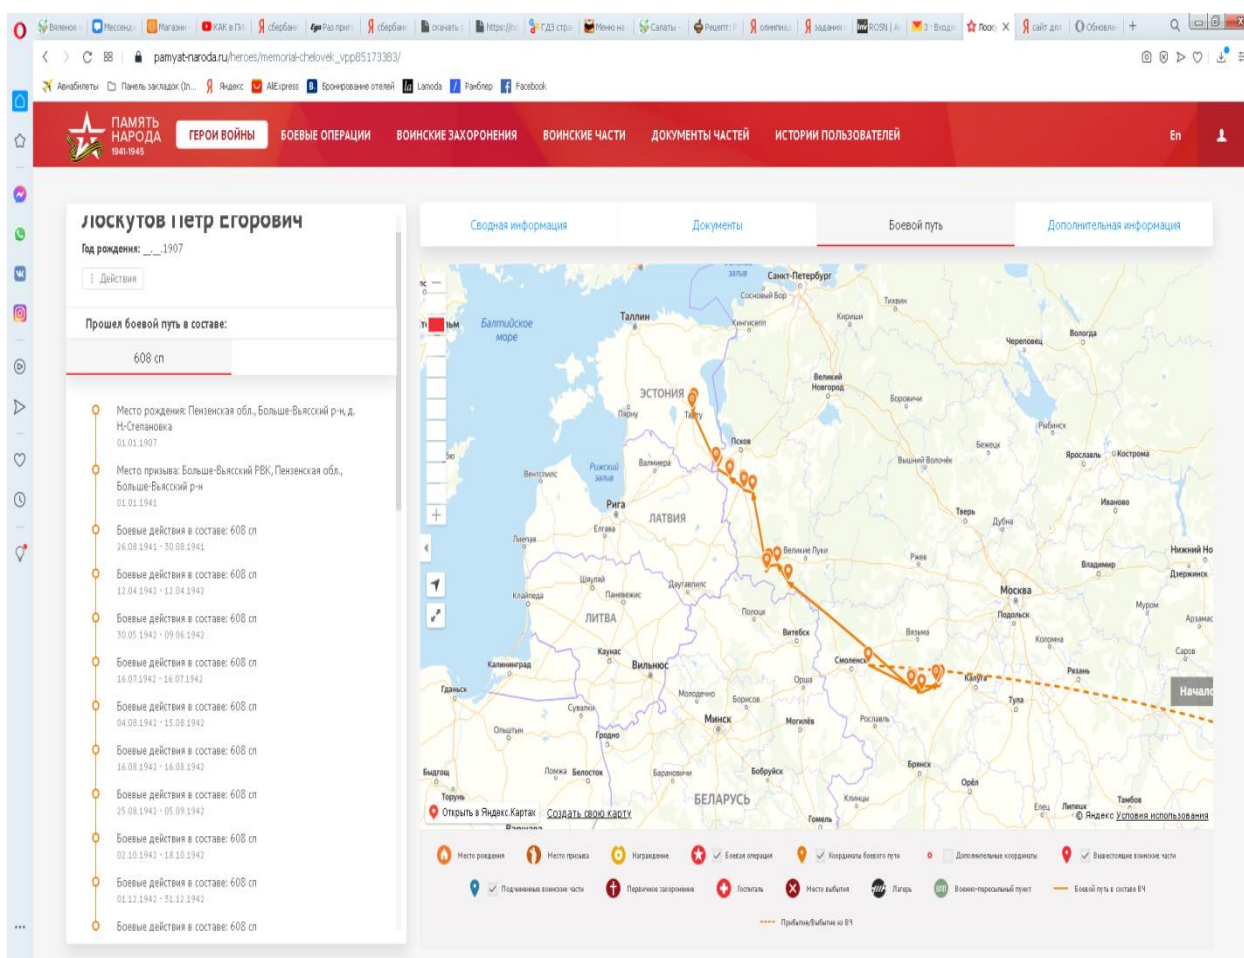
pamyat-naroda.ru/heroes/memorial-chelovek_vpp85173383/

Авиабилеты Панель закладок (Л... Яндекс AliExpress Бронирование отелей Lamoda Рамблер Facebook

ПАМЯТЬ НАРОДА 1941-1945 ГЕРОИ ВОЙНЫ БОЕВЫЕ ОПЕРАЦИИ ВОИНСКИЕ ЗАХОРОНЕНИЯ ВОИНСКИЕ ЧАСТИ ДОКУМЕНТЫ ЧАСТЕЙ ИСТОРИИ ПОЛЬЗОВАТЕЛЕЙ En

Лоскутов Петр Егорович
Год рождения: __.__.1907
Действия

Прошел боевой путь в составе:
608 сп

Место рождения: Пензенская обл., Больше-Вьясский р-н, д. Н-Степановка
01.01.1907

Место призыва: Больше-Вьясский РВК, Пензенская обл., Больше-Вьясский р-н
01.01.1941

Боевые действия в составе: 608 сп
26.08.1941 - 30.08.1941

Боевые действия в составе: 608 сп
12.04.1942 - 12.04.1942

Боевые действия в составе: 608 сп
30.05.1942 - 09.06.1942

Боевые действия в составе: 608 сп
16.07.1942 - 16.07.1942

Боевые действия в составе: 608 сп
04.08.1942 - 15.08.1942

Боевые действия в составе: 608 сп
16.08.1942 - 16.08.1942

Боевые действия в составе: 608 сп
25.08.1942 - 05.09.1942

Боевые действия в составе: 608 сп
02.10.1942 - 18.10.1942

Боевые действия в составе: 608 сп
01.12.1942 - 31.12.1942

Боевые действия в составе: 608 сп

Сводная информация | Документы | Боевой путь | Дополнительная информация

Санкт-Петербург Таллин Балтийское море ЭСТОНИЯ Тарту Псков Великий Новгород Рижский залив Рига ЛАТВИЯ Великие Луки Тверь Москва Подольск Витебск Смоленск Калуга Тула ЛИТВА Каунас Вильнюс Калининград Минск Могилёв Рославль Брянск Орёл Гомель БЕЛАРУСЬ Гданьск Гродно Белосток Бобруйск Ярославль Кострома Иваново Владимир Нижний Но Дзержинск Рязань Вологда Череповец Тихвин Кириши Боровичи Вышний Волочёк Бежецк Ржев Вязьма Клинцы Тамбов Начало

Открыть в Яндекс.Картах Создать свою карту © Яндекс Условия использования

Место рождения | Место призыва | Награждение | Боевая операция | Координаты боевого пути | Дополнительные координаты | Вышестоящие воинские части | Подчиненные воинские части | Первичное захоронение | Госпиталь | Место выбытия | Лагерь | Военно-пересыльный пункт | Боевой путь в составе ВЧ | Прибытие/Выбытие из ВЧ